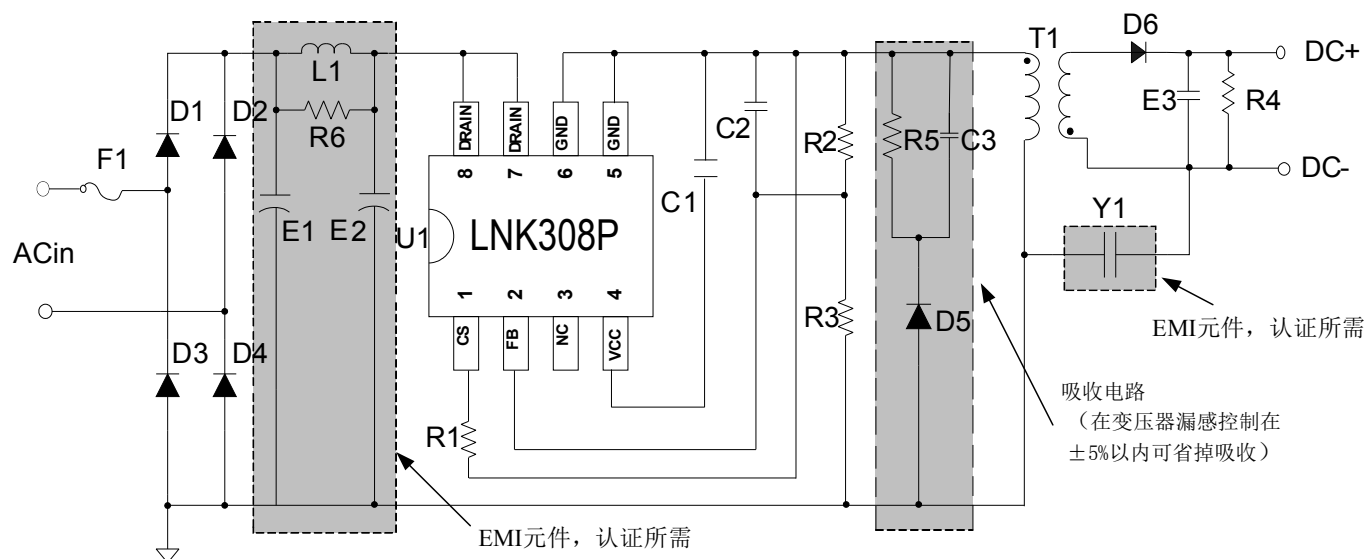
T1
D6
DC+
L1
D1
D2
R6
E3
R4
DRAIN
DRAIN
GND
GND
C2
R2
R5
C3
8
7
6
5
F1
DC-
C1
E1
E2
U1
LNK308P
Y1
ACin
1
2
3
4
CS
FB
NC
VCC
R3
D5
EMI元件，认证所需
D3
D4
吸收电路
（在变压器漏感控制在±5%以内可省掉吸收）
R1
EMI元件，认证所需